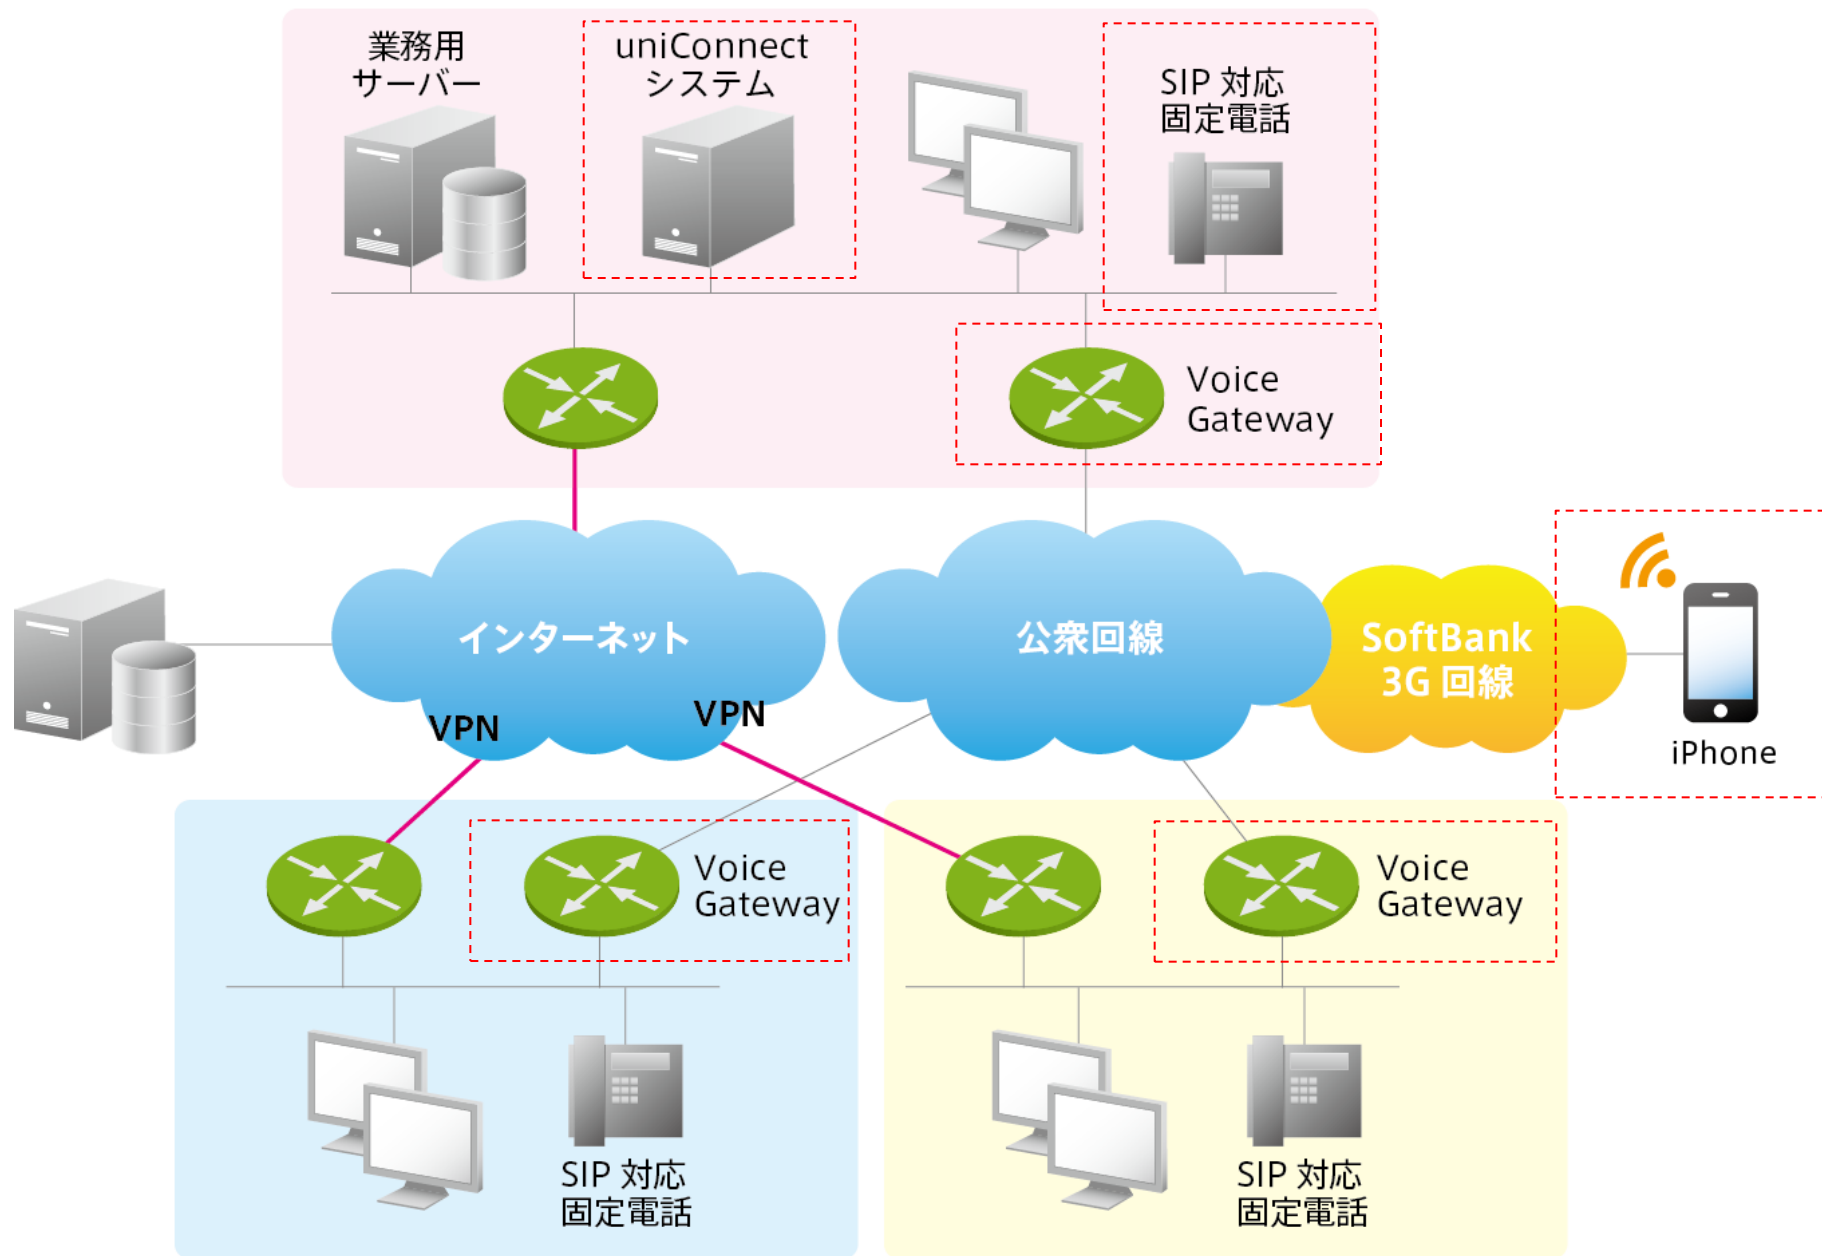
業務用
サーバー

uniConnect
システム

SIP 対応
固定電話

Voice
Gateway

インターネット

公衆回線

SoftBank
3G 回線

iPhone

VPN

VPN

Voice
Gateway

Voice
Gateway

SIP 対応
固定電話

SIP 対応
固定電話